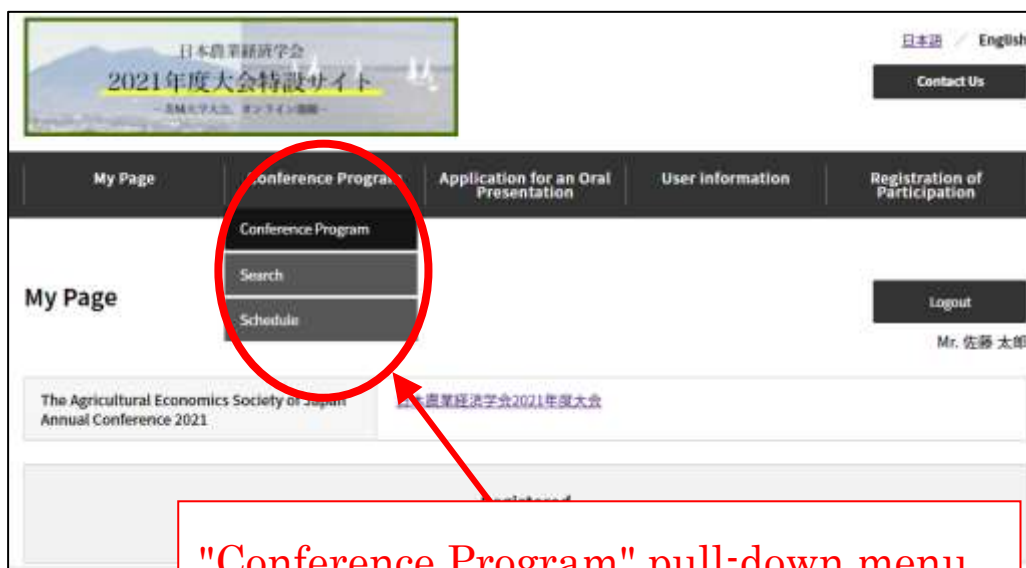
日本農業経済学会
2021年度大会特設サイト
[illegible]

日本語 / English

Contact Us

My Page

Conference Program

Application for an Oral Presentation

User information

Registration of Participation

Conference Program

Search

Schedule

My Page

Logout

Mr. 佐藤 太郎

The Agricultural Economics Society of Japan Annual Conference 2021

日本農業経済学会2021年度大会

Registered

"Conference Program" pull-down menu